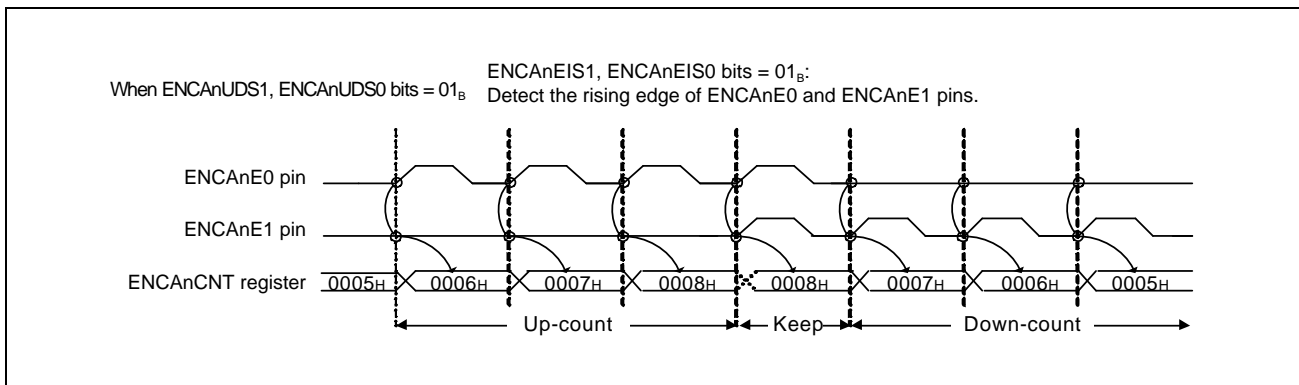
When ENCAnUDS1, ENCAnUDS0 bits = $01_B$

ENCAnEIS1, ENCAnEIS0 bits = $01_B$:
Detect the rising edge of ENCAnE0 and ENCAnE1 pins.

ENCAnE0 pin

ENCAnE1 pin

ENCAnCNT register

$0005_H$ $0006_H$ $0007_H$ $0008_H$ $0008_H$ $0007_H$ $0006_H$ $0005_H$

Up-count

Keep

Down-count